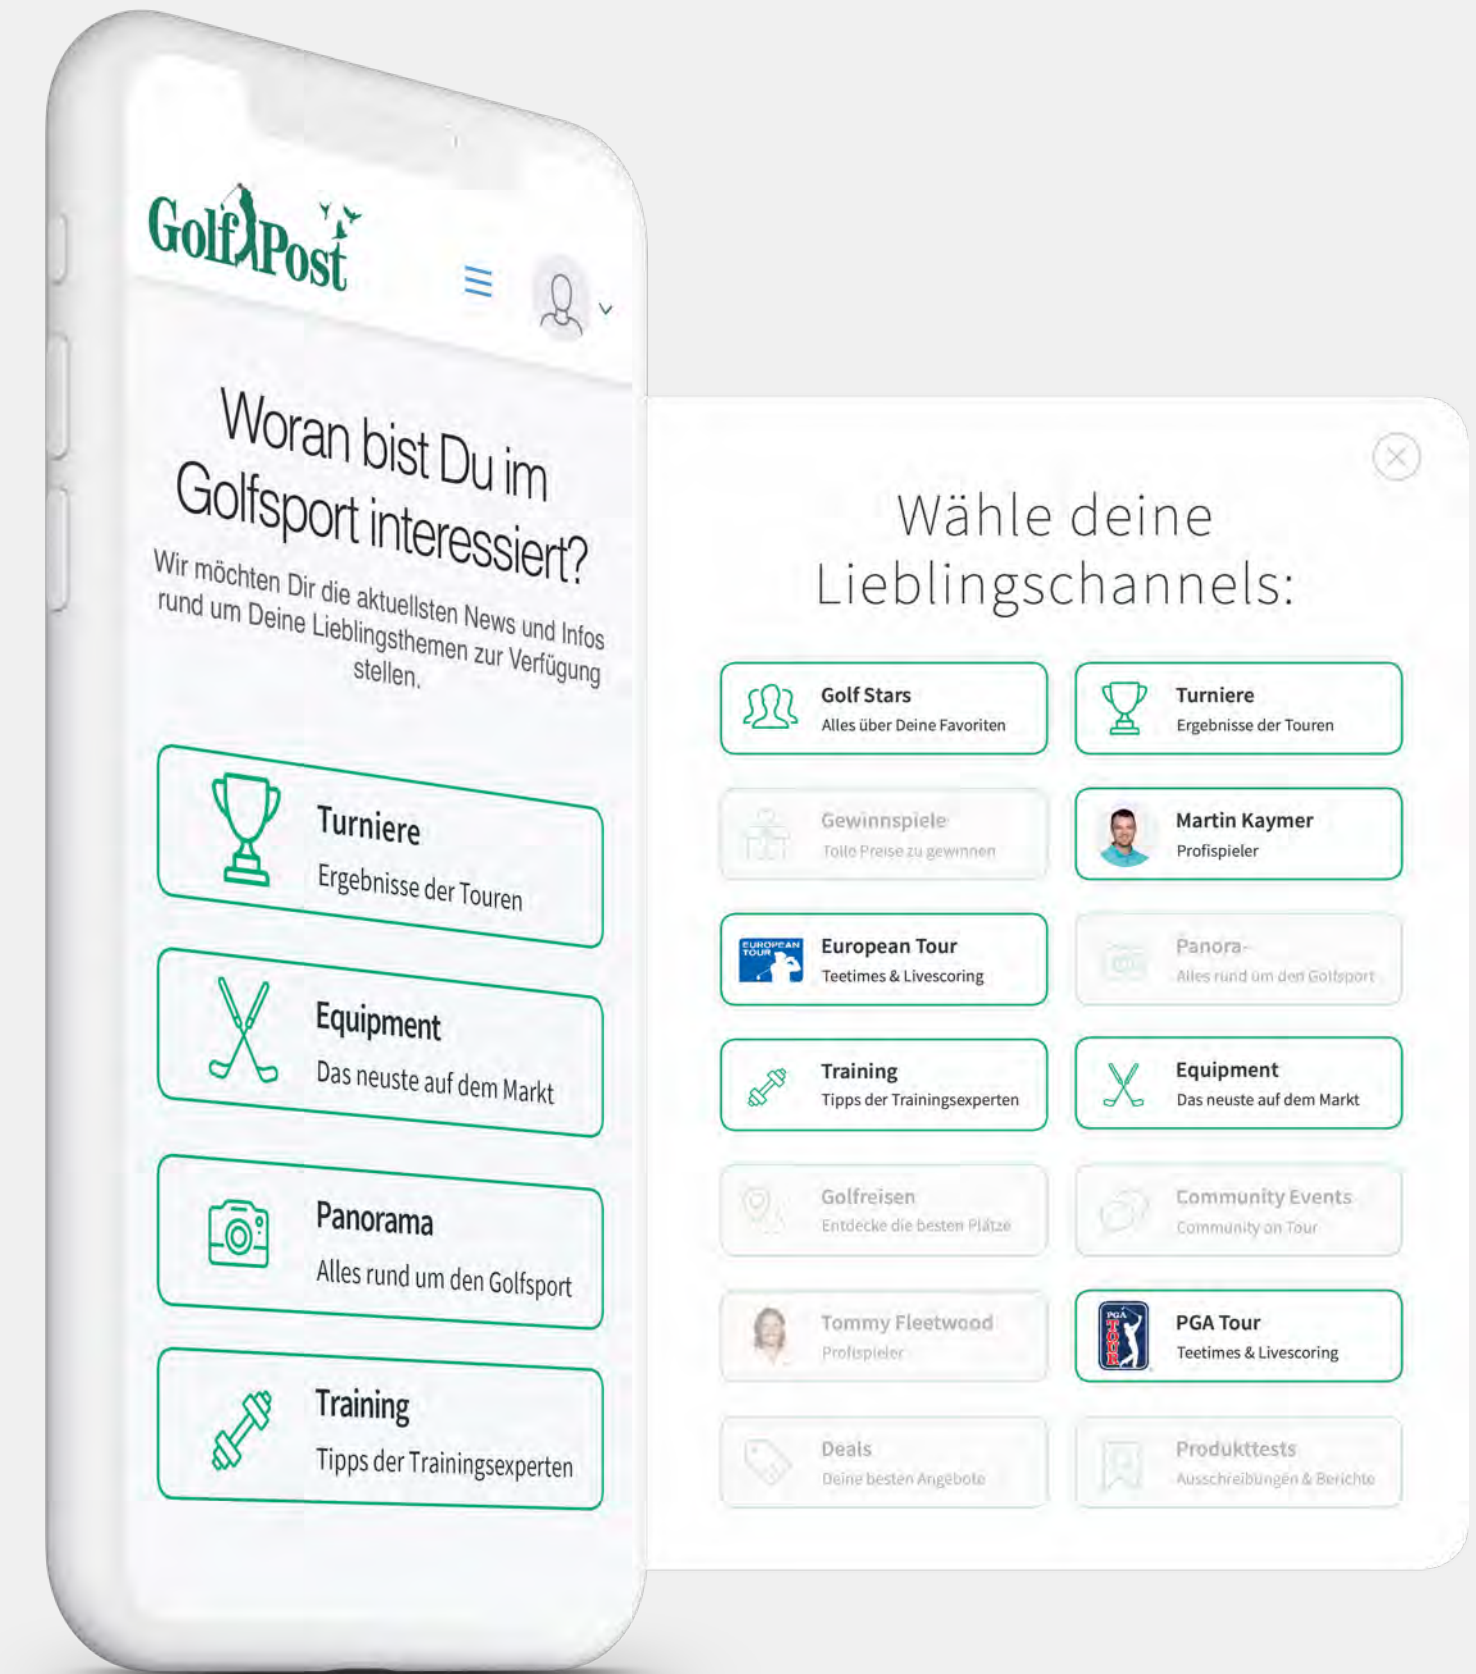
GolfPost

Woran bist Du im Golfsport interessiert?

Wir möchten Dir die aktuellsten News und Infos rund um Deine Lieblingsthemen zur Verfügung stellen.

Turniere
Ergebnisse der Touren

Equipment
Das neuste auf dem Markt

Panorama
Alles rund um den Golfsport

Training
Tipps der Trainingsexperten

Wähle deine Lieblingschannels:

Golf Stars
Alles über Deine Favoriten

Turniere
Ergebnisse der Touren

Gewinnspiele
Tolle Preise zu gewinnen

Martin Kaymer
Profispieler

European Tour
Teetimes & Livescoring

Panorama
Alles rund um den Golfsport

Training
Tipps der Trainingsexperten

Equipment
Das neuste auf dem Markt

Golfreisen
Entdecke die besten Plätze

Community Events
Community on Tour

Tommy Fleetwood
Profispieler

PGA Tour
Teetimes & Livescoring

Deals
Deine besten Angebote

Produkttests
Ausschreibungen & Berichte